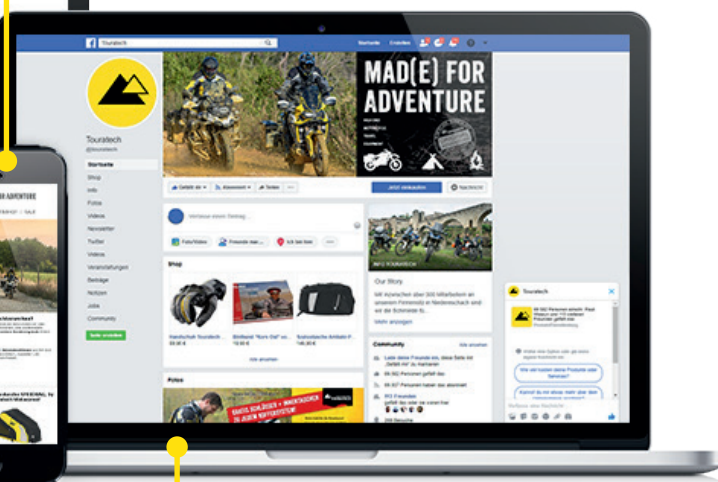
Touratech

Startseite Erstellen

MAD(E) FOR ADVENTURE

Touratech
@touratech

Startseite
Shop
Info
Fotos
Videos
Newsletter
Twitter
Videos
Veranstaltungen
Beiträge
Notizen
Jobs
Community

Seite erstellen

Gefällt dir Abonniert Teilen

Jetzt einkaufen Nachricht

Verfasse einen Beitrag

Foto/Video Freunde mar... Ich bin hier

Shop

Handschuh Touratech ...
Bildband "Kurs Ost" ...
Seitentasche Ambato F...

Alle ansehen

Fotos

Our Story

Mit Kunschen über 300 Mitarbeitern an unserem Firmensitz in Niedereschach und in der Schweiz fo...

Mehr anzeigen

Community

Alle ansehen

Lade deine Freunde ein, diese Seite mit „Gefällt mir" zu markieren

89.582 Personen gefällt das

89.937 Personen haben das abonniert

813 Freunden

268 Besuche

Touratech

Wie viel kostet diese Produkte oder Services?

Nachricht

ADVENTURE

verfasst

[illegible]